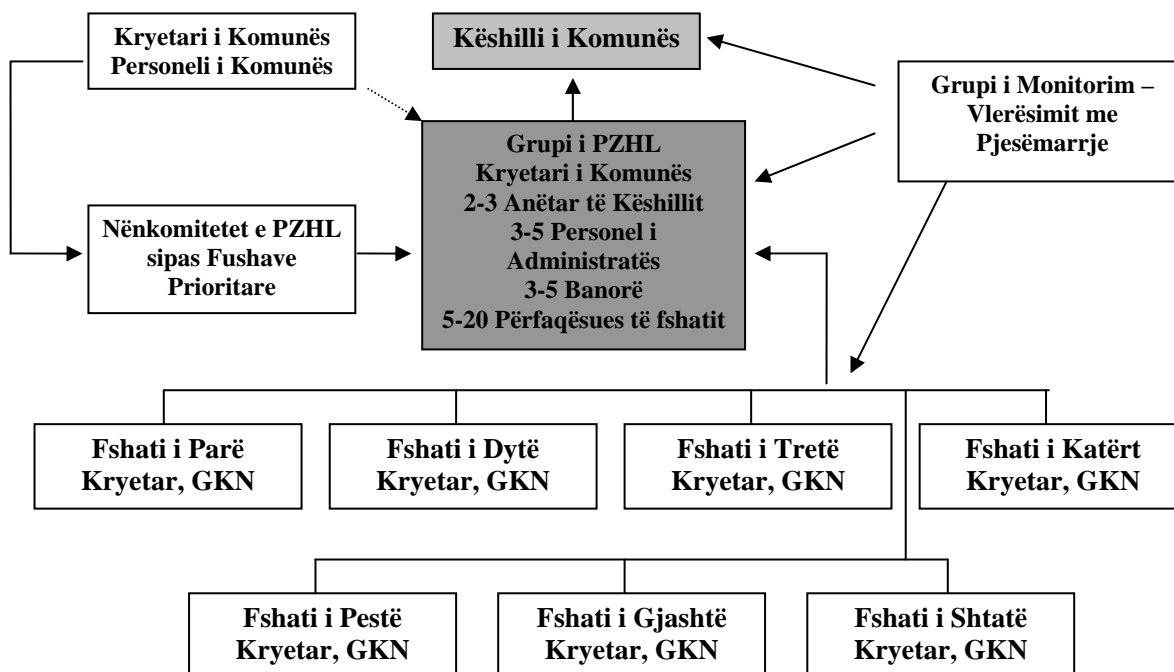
Kryetari i Komunës
Personeli i Komunës

Këshilli i Komunës

Grupi i Monitorim – Vlerësimit me Pjesëmarrje

Grupi i PZHL
Kryetari i Komunës
2-3 Anëtar të Këshillit
3-5 Personel i Administratës
3-5 Banorë
5-20 Përfaqësues të fshatit

Nënkomitetet e PZHL sipas Fushave Prioritare

Fshati i Parë
Kryetar, GKN

Fshati i Dytë
Kryetar, GKN

Fshati i Tretë
Kryetar, GKN

Fshati i Katërt
Kryetar, GKN

Fshati i Pestë
Kryetar, GKN

Fshati i Gjashtë
Kryetar, GKN

Fshati i Shtatë
Kryetar, GKN